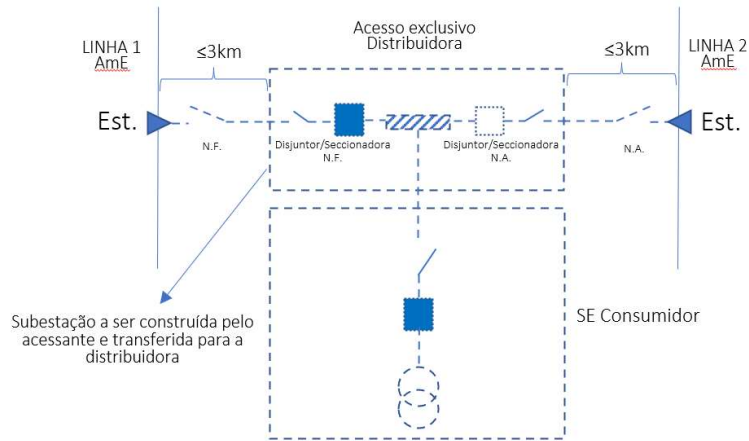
LINHA 1
AmE

≤3km

Acesso exclusivo
Distribuidora

≤3km

LINHA 2
AmE

Est.

N.F.

Disjuntor/Seccionadora
N.F.

Disjuntor/Seccionadora
N.A.

N.A.

Est.

Subestação a ser construída pelo acessante e transferida para a distribuidora

SE Consumidor